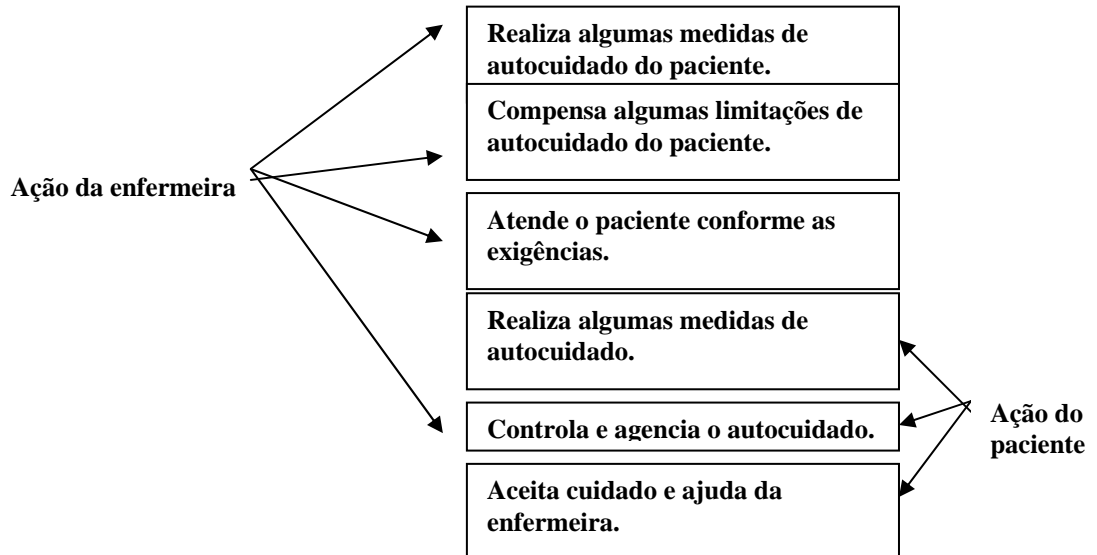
Ação da enfermeira

Realiza algumas medidas de autocuidado do paciente.

Compensa algumas limitações de autocuidado do paciente.

Atende o paciente conforme as exigências.

Realiza algumas medidas de autocuidado.

Controla e agencia o autocuidado.

Aceita cuidado e ajuda da enfermeira.

Ação do paciente